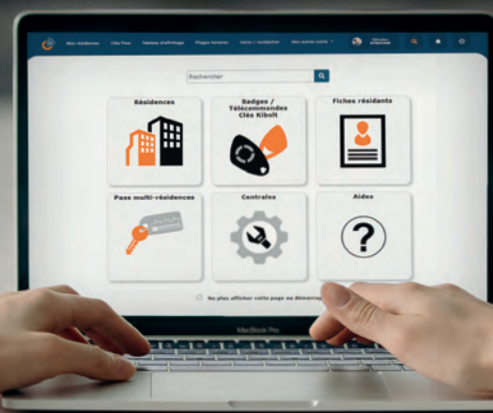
Mes résidences Clés Pass Tableau d'affichage Plages horaires Gérer / Invitation Mes autres accès

Rechercher

Résidences

Badges / Télécommandes Clés Kibolt

Fiches résidants

Pass multi-résidences

Centrales

Aides

Ne plus afficher cette page au démarrag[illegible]

MacBook Pro